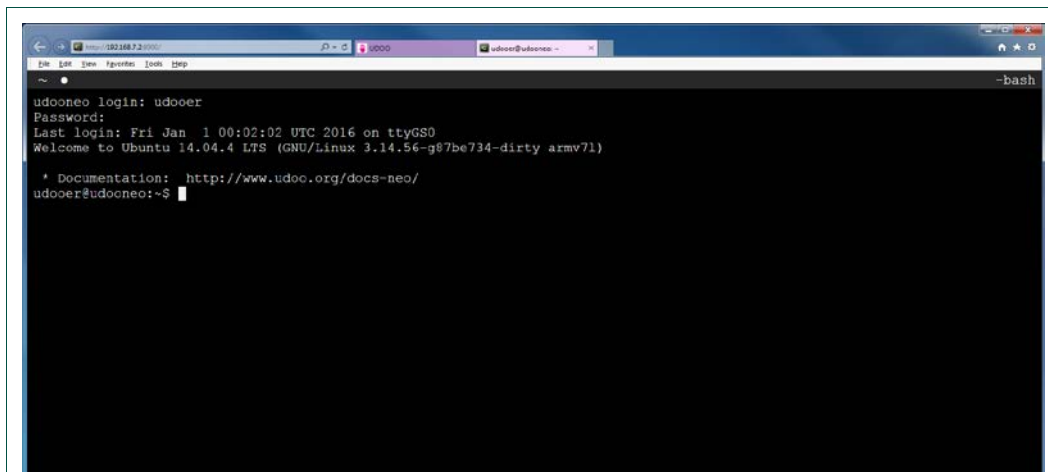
http://192.168.7.2:8000/

UDOO

udooer@udooneo: ~

File Edit View Favorites Tools Help

~ ●

-bash

udooneo login: udooer
Password:
Last login: Fri Jan 1 00:02:02 UTC 2016 on ttyGS0
Welcome to Ubuntu 14.04.4 LTS (GNU/Linux 3.14.56-g87be734-dirty armv7l)

* Documentation: http://www.udoo.org/docs-neo/
udooer@udooneo:~$